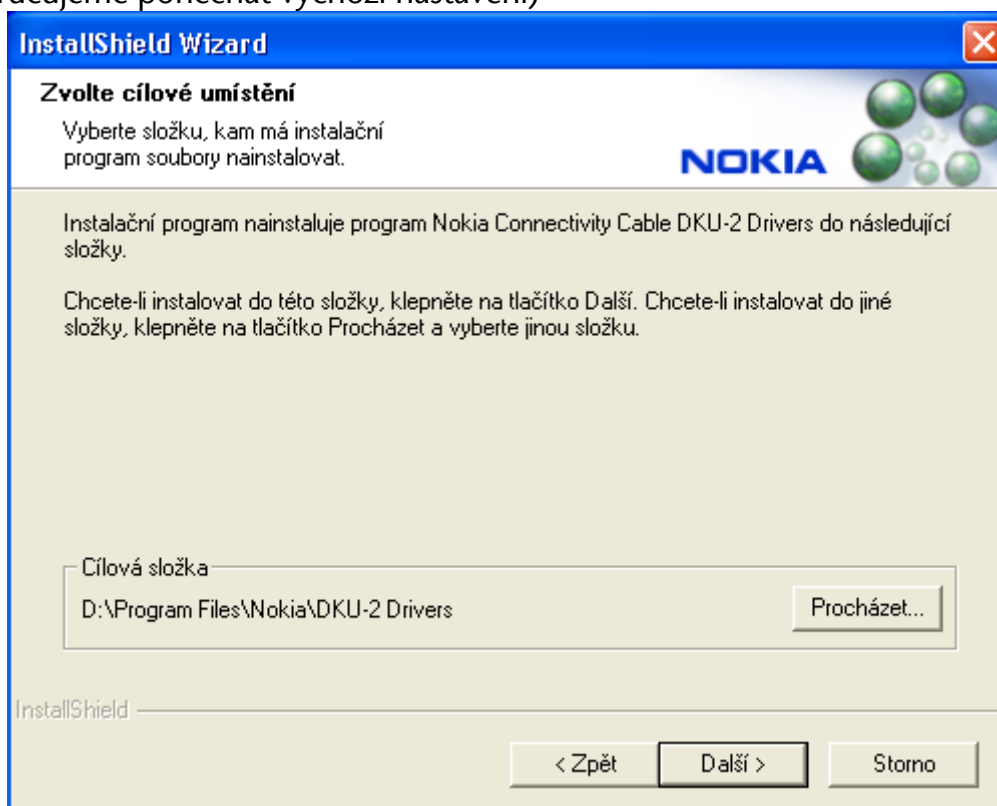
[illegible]

InstallShield Wizard

Zvolte cílové umístění

Vyberte složku, kam má instalační program soubory nainstalovat.

NOKIA

Instalační program nainstaluje program Nokia Connectivity Cable DKU-2 Drivers do následující složky.

Chcete-li instalovat do této složky, klepněte na tlačítko Další. Chcete-li instalovat do jiné složky, klepněte na tlačítko Procházet a vyberte jinou složku.

Cílová složka

D:\Program Files\Nokia\DKU-2 Drivers

Procházet...

InstallShield

< Zpět

Další >

Storno